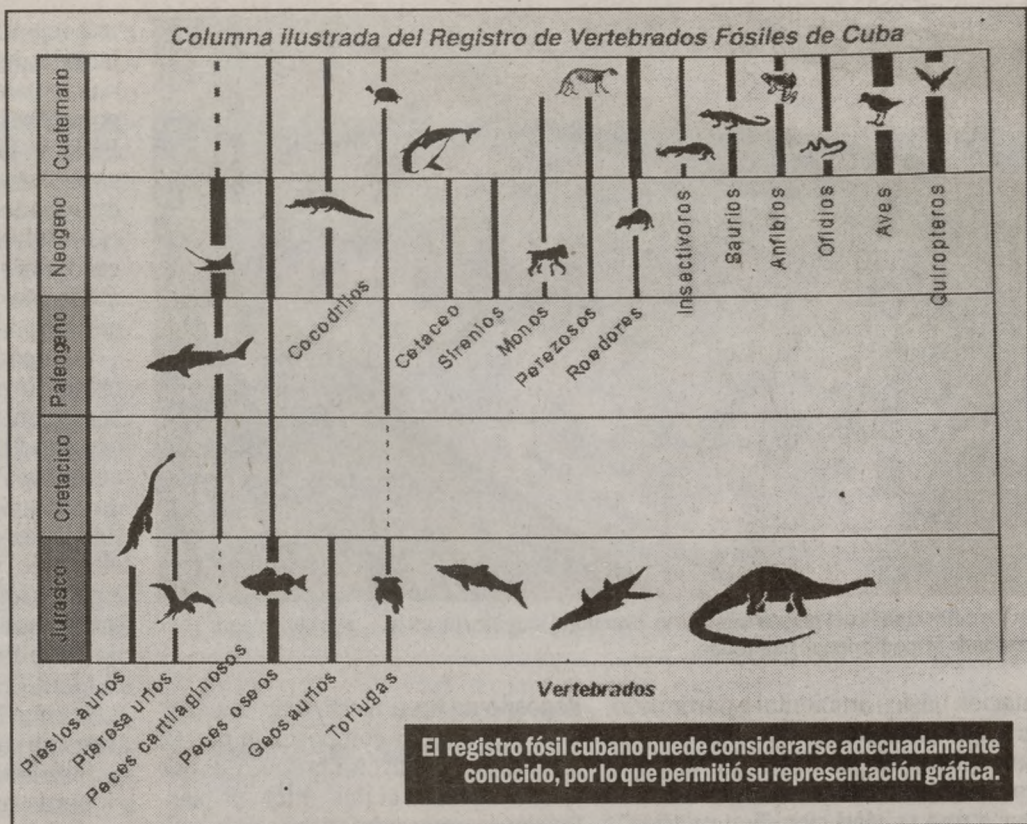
Columna ilustrada del Registro de Vertebrados Fósiles de Cuba

Cuaternario
Neogeno
Paleogeno
Cretacico
Jurasico

Cocodrilos
Cetaceo
Sirenios
Monos
Perezosos
Roedores
Insectivoros
Saurios
Anfibios
Ofidios
Aves
Quiropteros

Plesiosaurios
Pterosaurios
Peces cartilaginosos
Peces oseos
Geosaurios
Tortugas

Vertebrados

El registro fósil cubano puede considerarse adecuadamente conocido, por lo que permitió su representación gráfica.